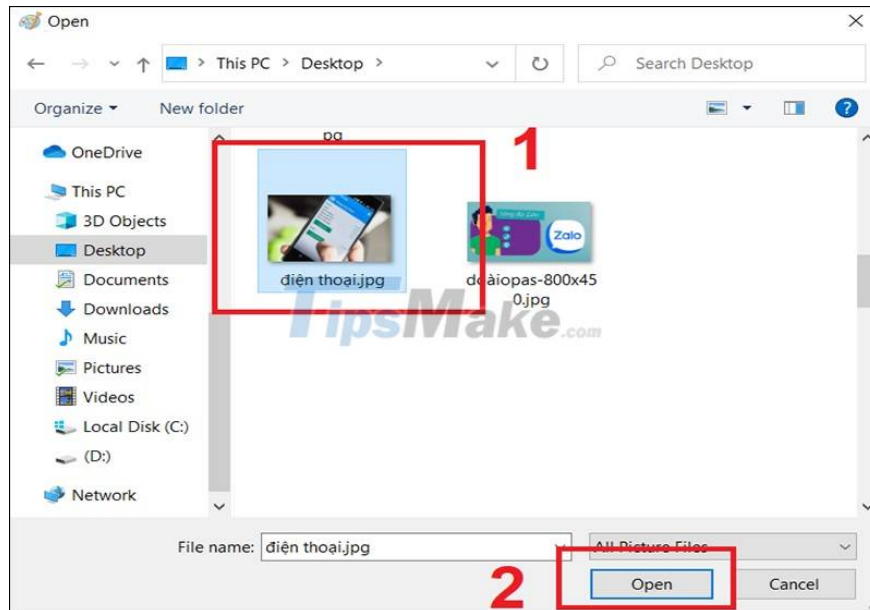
Open

This PC > Desktop >

Search Desktop

Organize ▾ New folder

OneDrive
This PC
3D Objects
Desktop
Documents
Downloads
Music
Pictures
Videos
Local Disk (C:)
(D:)
Network

pg

1

điện thoại.jpg

doiàiopas-800x450.jpg

Zalo

TipsMake.com

File name: điện thoại.jpg

All Picture Files

2

Open

Cancel